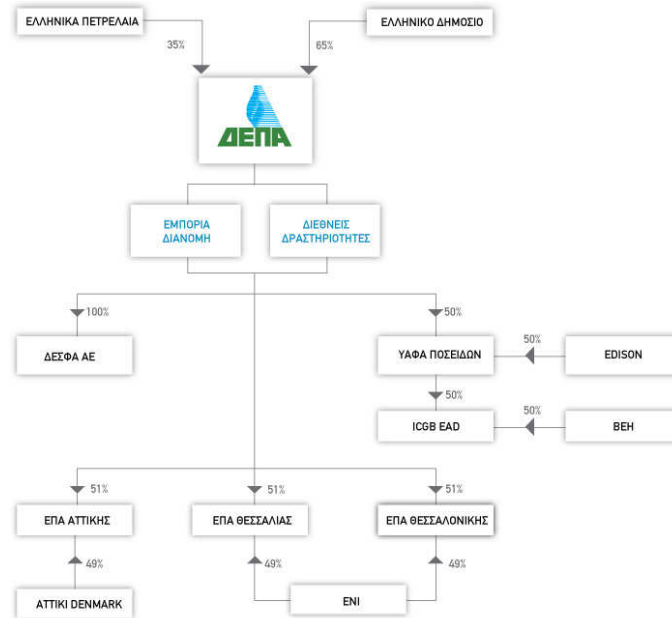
ΕΛΛΗΝΙΚΑ ΠΕΤΡΕΛΑΙΑ

35%

ΕΛΛΗΝΙΚΟ ΔΗΜΟΣΙΟ

65%

ΔΕΠΑ

ΕΜΠΟΡΙΑ ΔΙΑΝΟΜΗ

ΔΙΕΘΝΕΙΣ ΔΡΑΣΤΗΡΙΟΤΗΤΕΣ

100%

ΔΕΣΦΑ ΑΕ

50%

ΥΑΦΑ ΠΟΣΕΙΔΩΝ

50%

EDISON

50%

ICGB EAD

50%

BEH

51%

ΕΠΑ ΑΤΤΙΚΗΣ

51%

ΕΠΑ ΘΕΣΣΑΛΙΑΣ

51%

ΕΠΑ ΘΕΣΣΑΛΟΝΙΚΗΣ

49%

ΑΤΤΙΚΙ DENMARK

49%

49%

ENI